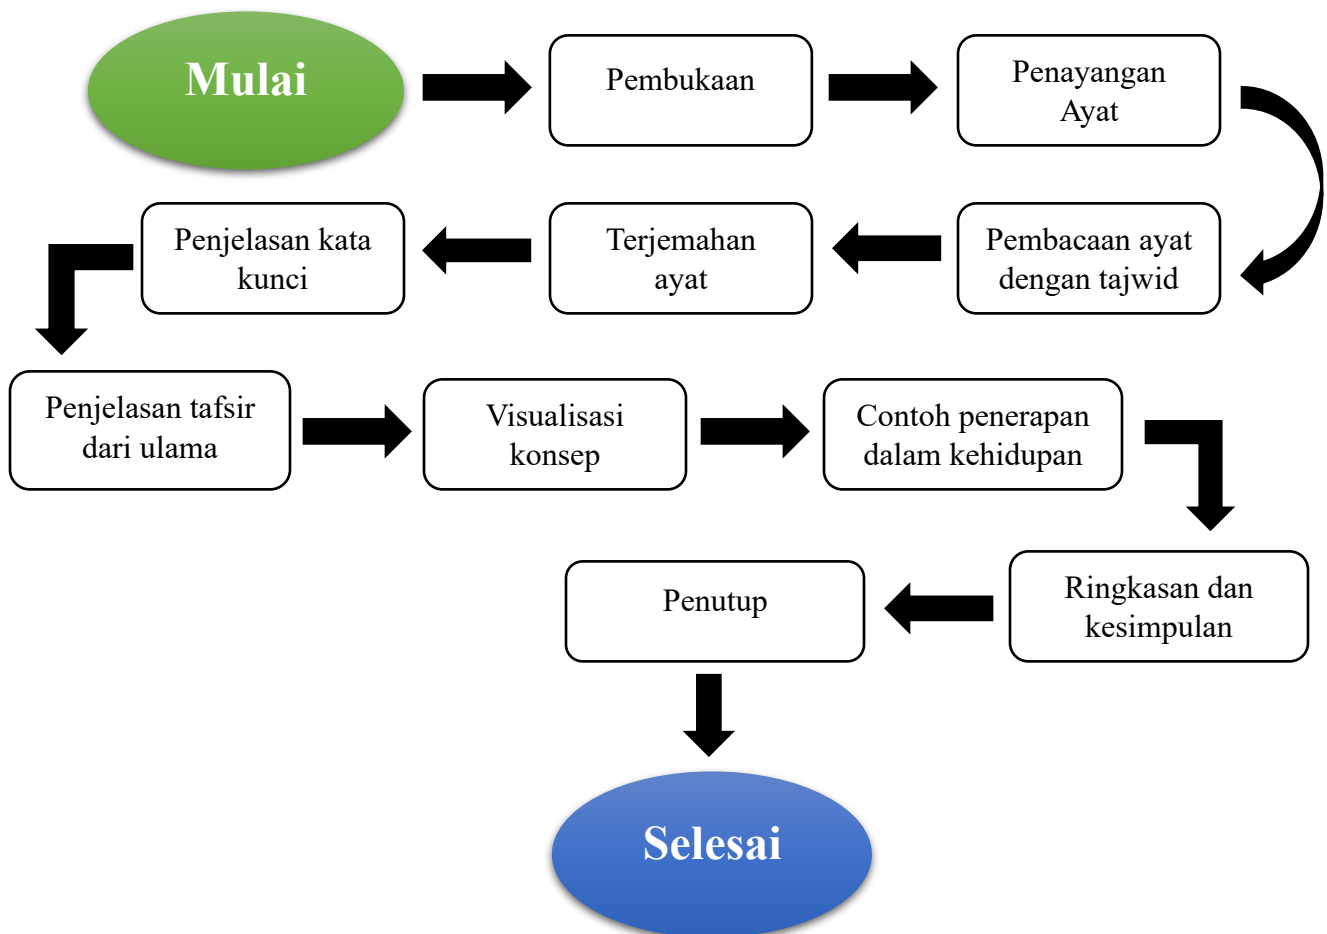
Mulai

Pembukaan

Penayangan Ayat

Pembacaan ayat dengan tajwid

Terjemahan ayat

Penjelasan kata kunci

Penjelasan tafsir dari ulama

Visualisasi konsep

Contoh penerapan dalam kehidupan

Ringkasan dan kesimpulan

Penutup

Selesai